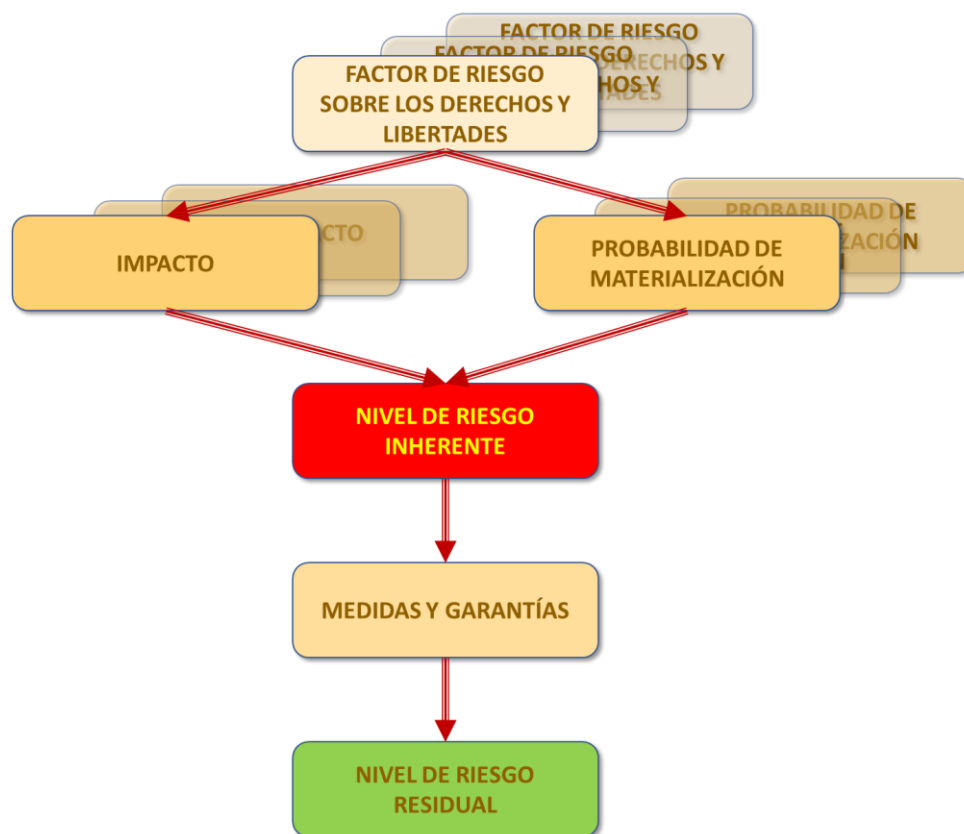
FACTOR DE RIESGO
FACTOR DE RIESGO
DERECHOS Y
HOS Y
ADES

FACTOR DE RIESGO SOBRE LOS DERECHOS Y LIBERTADES

CTO

IMPACTO

PROBABILIDAD DE
ZACIÓN
N

PROBABILIDAD DE MATERIALIZACIÓN

NIVEL DE RIESGO INHERENTE

MEDIDAS Y GARANTÍAS

NIVEL DE RIESGO RESIDUAL